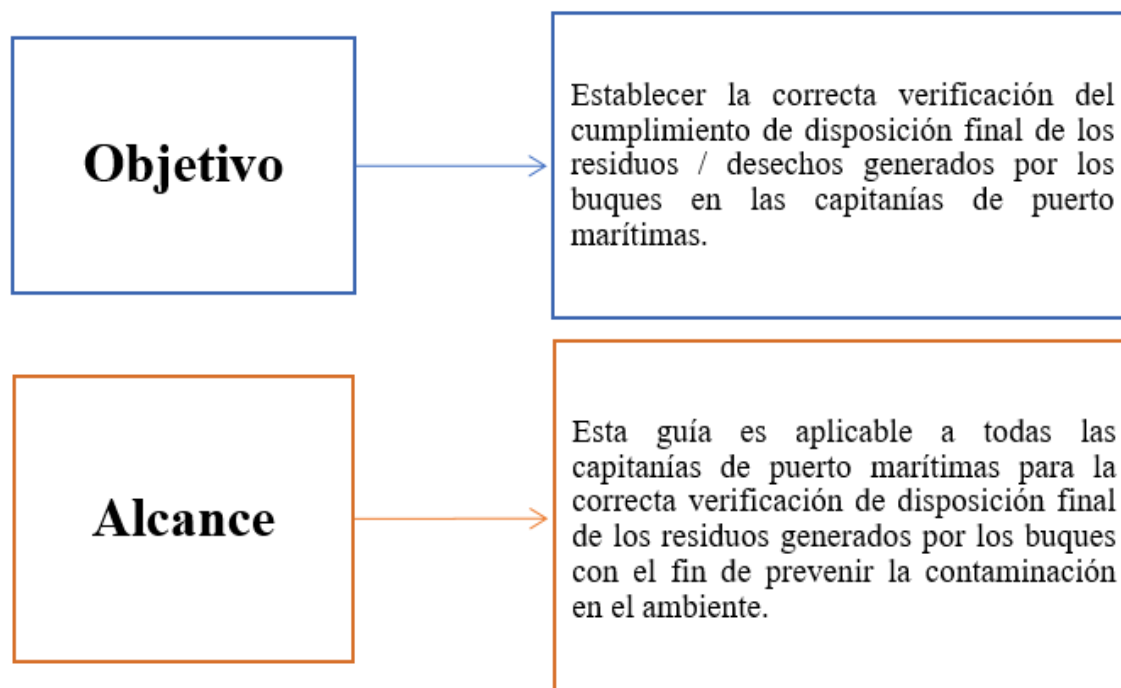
Objetivo

Establecer la correcta verificación del cumplimiento de disposición final de los residuos / desechos generados por los buques en las capitanías de puerto marítimas.

Alcance

Esta guía es aplicable a todas las capitanías de puerto marítimas para la correcta verificación de disposición final de los residuos generados por los buques con el fin de prevenir la contaminación en el ambiente.